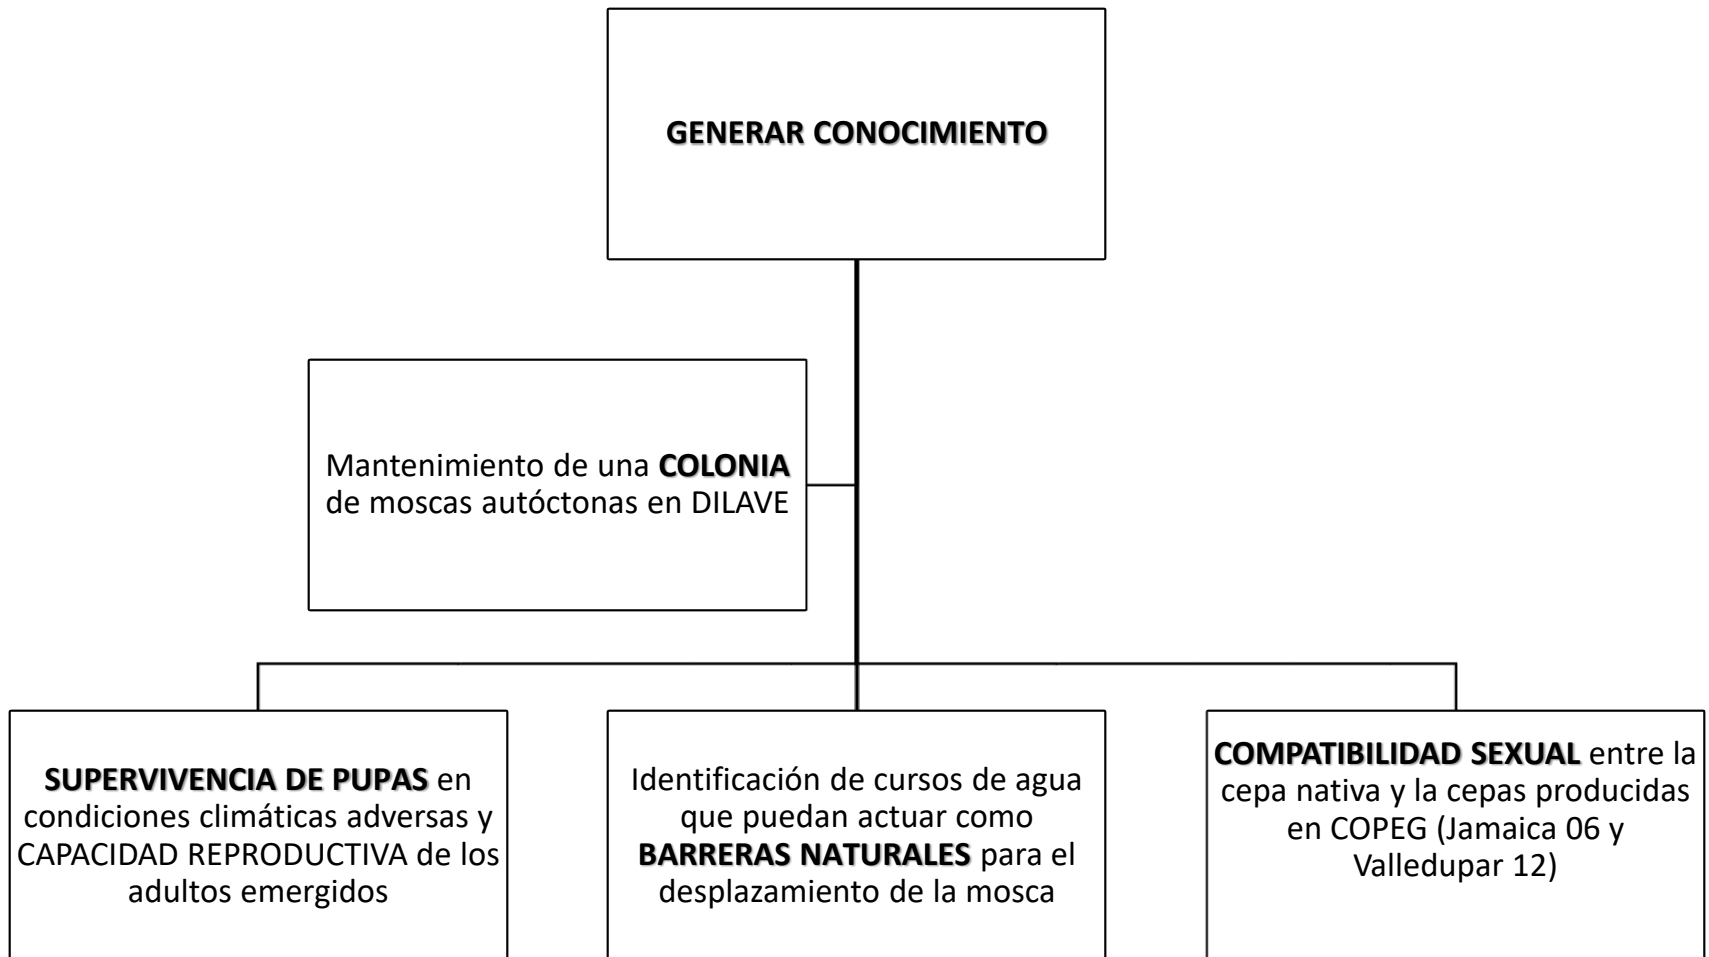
GENERAR CONOCIMIENTO

Mantenimiento de una COLONIA de moscas autóctonas en DILAVE

SUPERVIVENCIA DE PUPAS en condiciones climáticas adversas y CAPACIDAD REPRODUCTIVA de los adultos emergidos

Identificación de cursos de agua que puedan actuar como BARRERAS NATURALES para el desplazamiento de la mosca

COMPATIBILIDAD SEXUAL entre la cepa nativa y la cepas producidas en COPEG (Jamaica 06 y Valledupar 12)